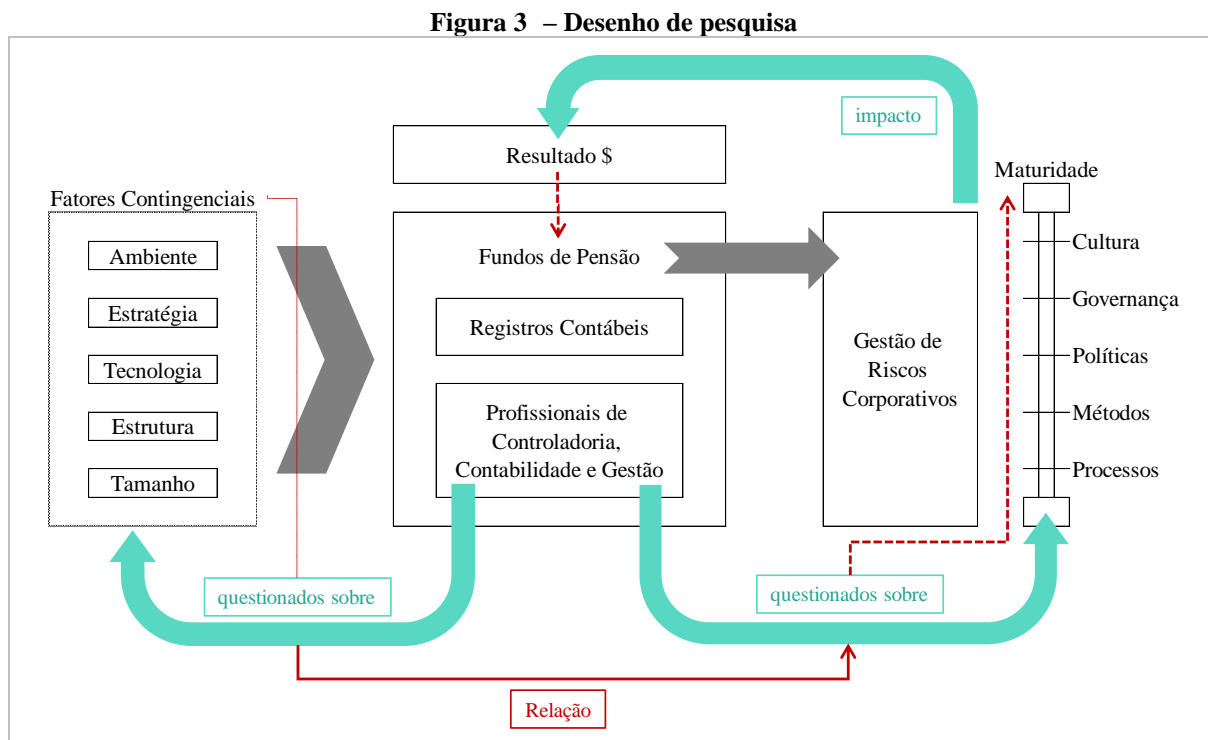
Figura 3 – Desenho de pesquisa

impacto

Resultado $

Maturidade

Fatores Contingenciais

Ambiente

Estratégia

Tecnologia

Estrutura

Tamanho

Fundos de Pensão

Registros Contábeis

Profissionais de Controladoria, Contabilidade e Gestão

Gestão de Riscos Corporativos

Cultura

Governança

Políticas

Métodos

Processos

questionados sobre

questionados sobre

Relação